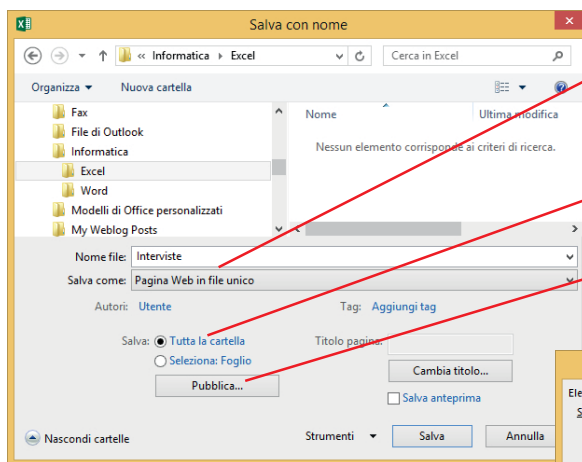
Salva con nome

« Informatica ▸ Excel

Cerca in Excel

Organizza ▾

Nuova cartella

Fax

File di Outlook

Informatica

Excel

Word

Modelli di Office personalizzati

My Weblog Posts

Nome

Ultima modifica

Nessun elemento corrisponde ai criteri di ricerca.

Nome file: Interviste

Salva come: Pagina Web in file unico

Autori: Utente

Tag: Aggiungi tag

Salva: Tutta la cartella

Selezione: Foglio

Titolo pagina:

Pubblica...

Cambia titolo...

Salva anteprima

Nascondi cartelle

Strumenti ▾

Salva

Annulla

Ele

S